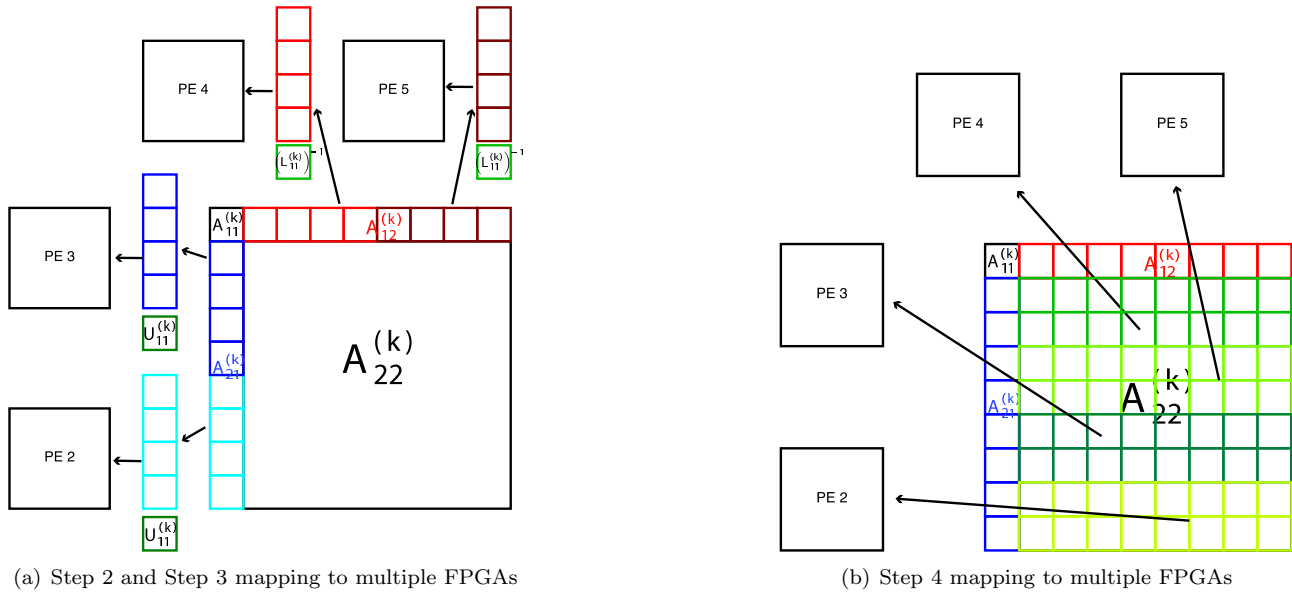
PE 4

PE 5

$\left(L_{11}^{(k)}\right)^{-1}$

$\left(L_{11}^{(k)}\right)^{-1}$

PE 3

$A_{11}^{(k)}$

$A_{12}^{(k)}$

$U_{11}^{(k)}$

$A_{21}^{(k)}$

$A_{22}^{(k)}$

PE 2

$U_{11}^{(k)}$

(a) Step 2 and Step 3 mapping to multiple FPGAs

PE 4

PE 5

PE 3

$A_{11}^{(k)}$

$A_{12}^{(k)}$

$A_{21}^{(k)}$

$A_{22}^{(k)}$

PE 2

(b) Step 4 mapping to multiple FPGAs